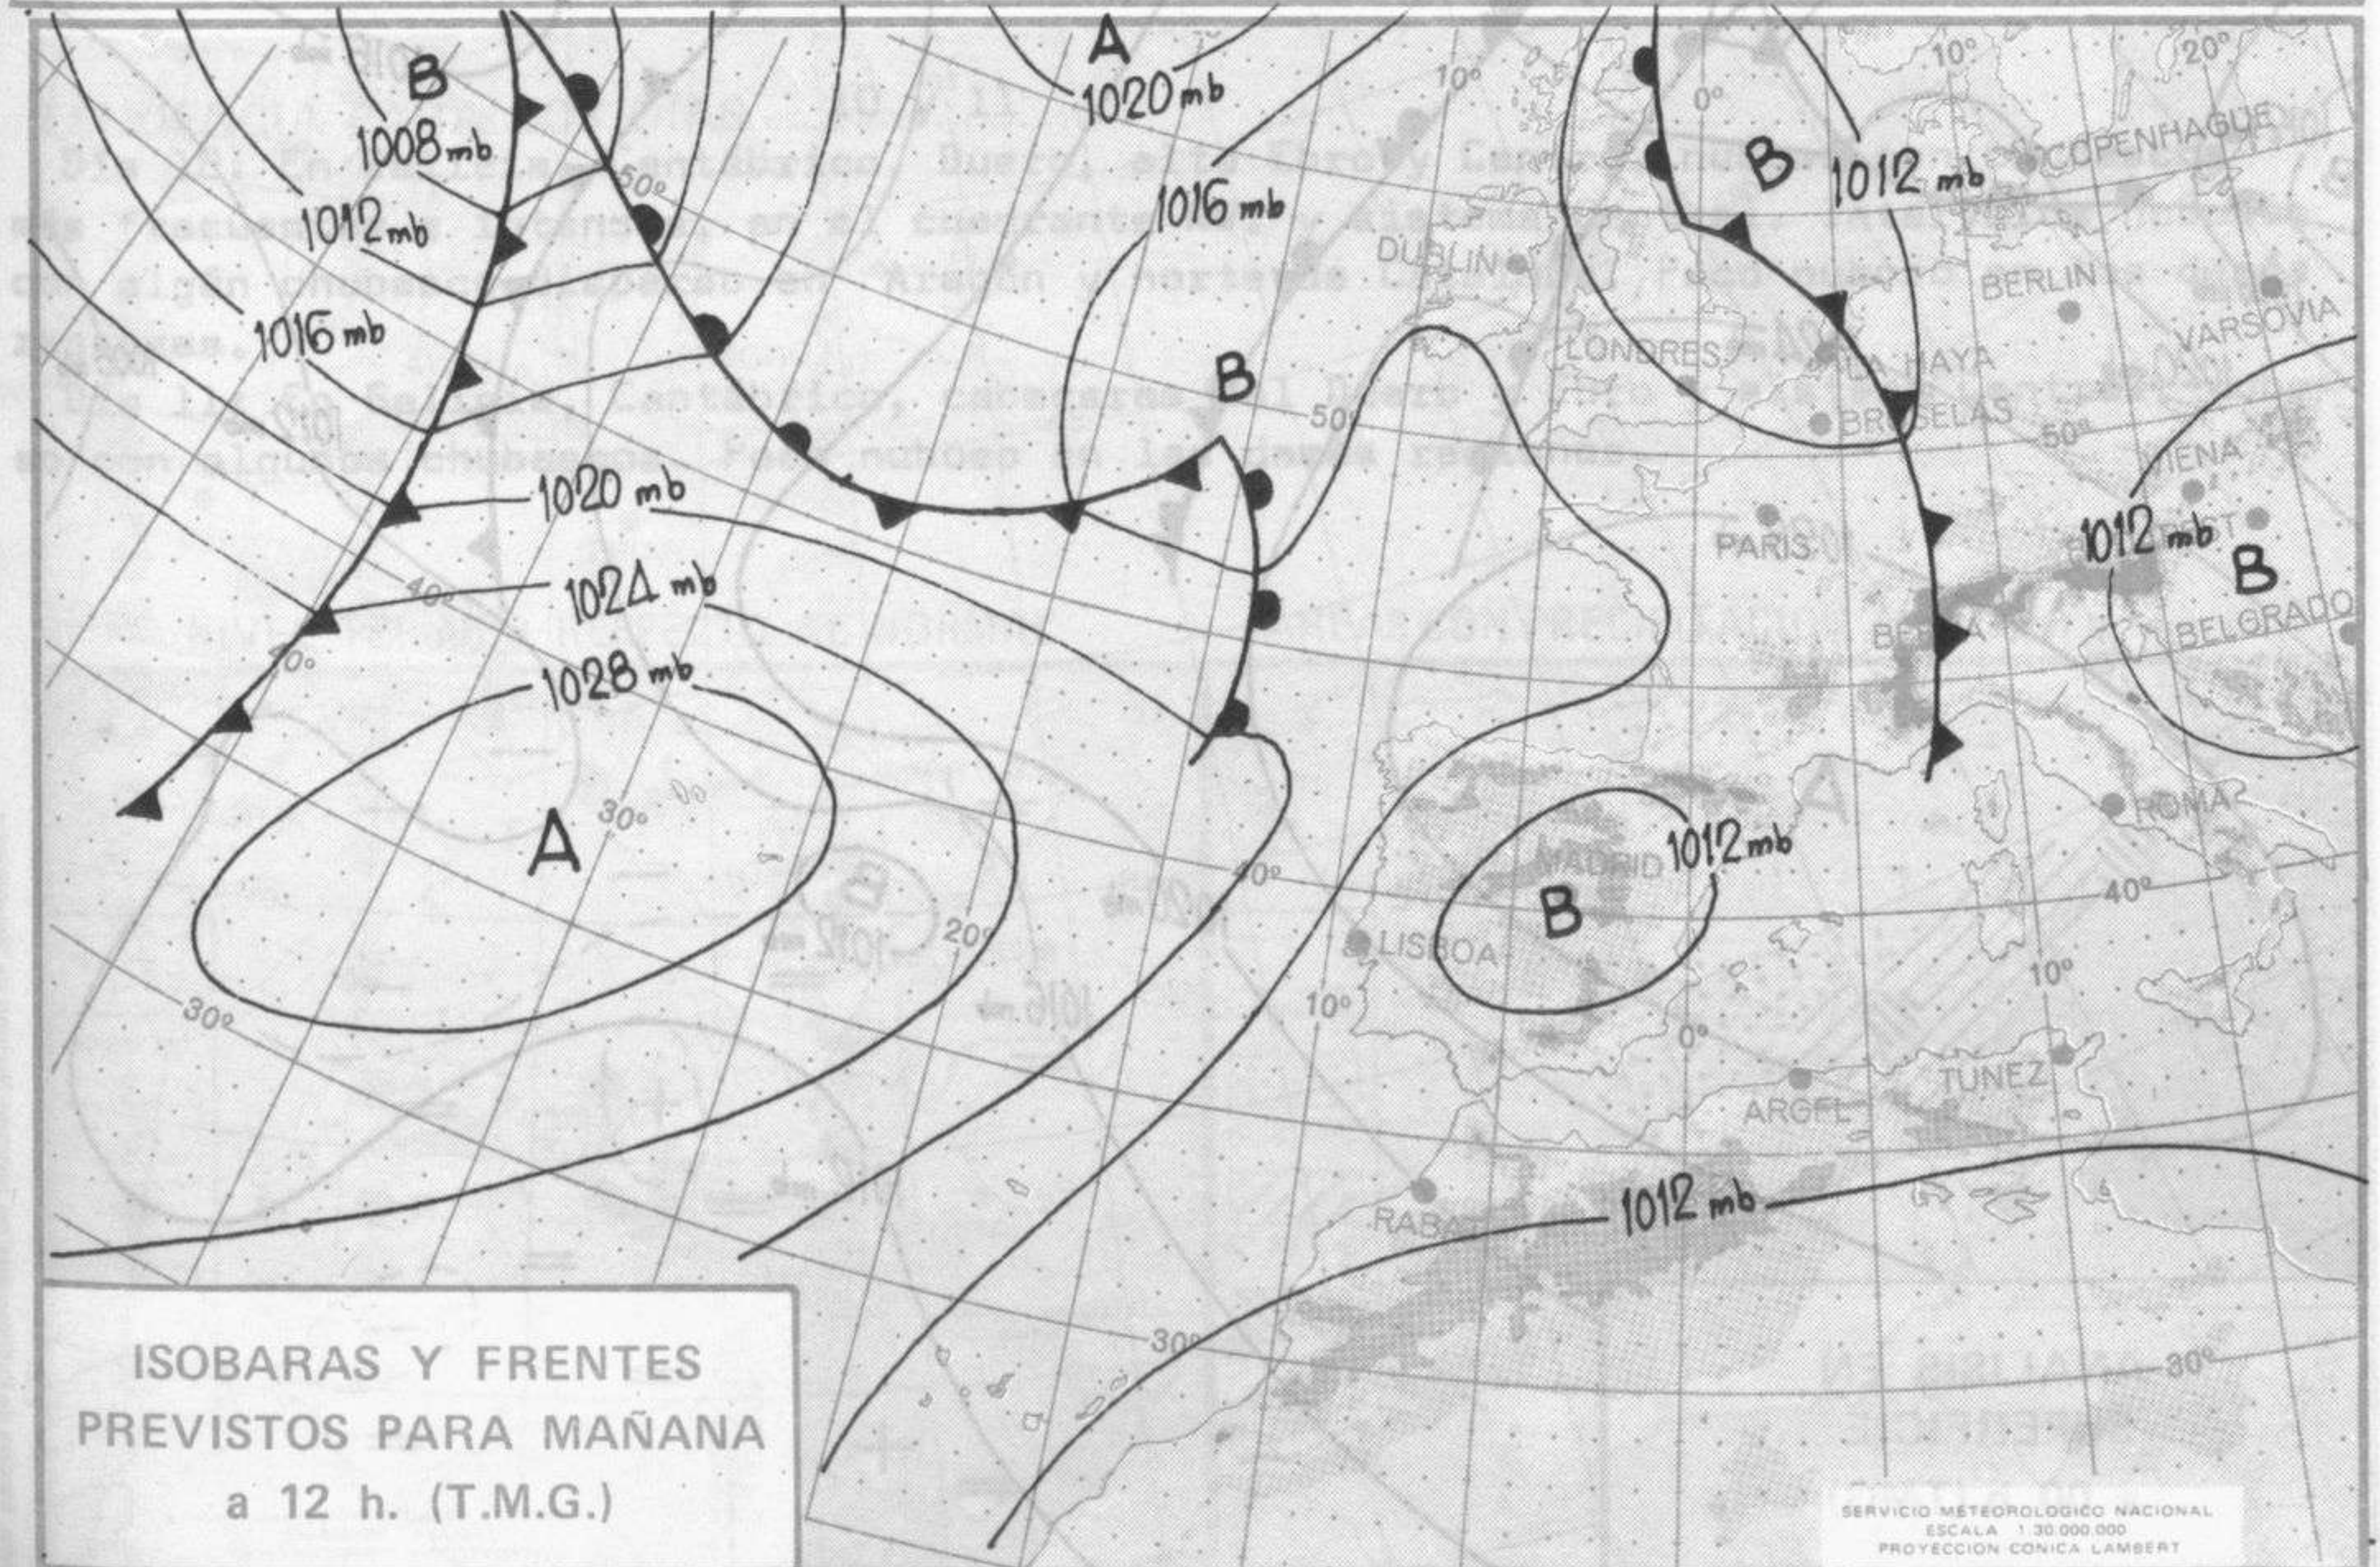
B
1008 mb
1012 mb
1016 mb
1020 mb
1024 mb
1028 mb
A
A
1020 mb
1016 mb
B
B
1012 mb
B
1012 mb
B
1012 mb
1012 mb
50°
40°
40°
30°
20°
30°
10°
50°
40°
10°
0°
10°
20°
0°
50°
40°
10°
30°
30°
DUBLIN
LONDRES
COPENHAGUE
BERLIN
VARSOVIA
LA HAYA
BRUSELAS
VIENA
PARIS
BELGRADO
ROMA
MADRID
LISBOA
TUNEZ
ARGEL
RABAT

ISOBARAS Y FRENTES PREVISTOS PARA MAÑANA a 12 h. (T.M.G.)

SERVICIO METEOROLOGICO NACIONAL
ESCALA 1:30.000.000
PROYECCION CONICA LAMBERT